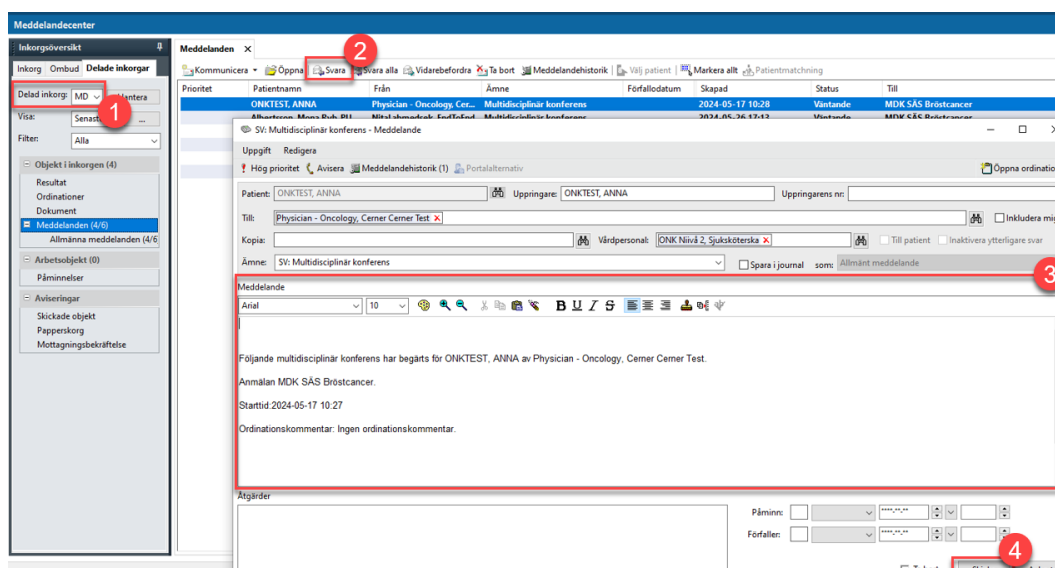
Meddelandecenter

Inkorgsöversikt

Inkorg | Ombud | Delade inkorgar

Delad inkorg: MD

1

Hantera

Visa: Senast

Filter: Alla

Objekt i inkorgen (4)

Resultat

Ordinationer

Dokument

Meddelanden (4/6)

Allmänna meddelanden (4/6

Arbetsobjekt (0)

Påminnelser

Aviseringar

Skickade objekt

Papperskorg

Mottagningsbekräftelse

Meddelanden ×

2

Kommunicera | Öppna | Svara | Svara alla | Vidarebefordra | Ta bort | Meddelandehistorik | Välj patient | Markera allt | Patientmatchning

| Prioritet | Patientnamn | Från | Ämne | Förfallodatum | Skapad | Status | Till |
|---|---|---|---|---|---|---|---|
| | ONKTEST, ANNA | Physician - Oncology, Cer... | Multidisciplinär konferens | | 2024-05-17 10:28 | Väntande | MDK SÄS Bröstcancer |
| | Albertsson, Mona Ryh PU | Nitalahmedsak EndTsEnd | Multidisciplinär konferens | | 2024-05-26 17:13 | Väntande | MDK SÄS Bröstcancer |

SV: Multidisciplinär konferens - Meddelande

Uppgift | Redigera

Hög prioritet | Avisera | Meddelandehistorik (1) | Portalalternativ | Öppna ordinatio

Patient: ONKTEST, ANNA | Uppringare: ONKTEST, ANNA | Uppringarens nr:

Till: Physician - Oncology, Cerner Cerner Test × | Inkludera mi

Kopia: | Vårdpersonal: ONK Nivå 2, Sjuksköterska × | Till patient | Inaktivera ytterligare svar

Ämne: SV: Multidisciplinär konferens | Spara i journal | som: Allmänt meddelande

Meddelande

3

Arial | 10

Följande multidisciplinär konferens har begärts för ONKTEST, ANNA av Physician - Oncology, Cerner Cerner Test.

Anmälan MDK SÄS Bröstcancer.

Starttid:2024-05-17 10:27

Ordinationskommentar: Ingen ordinationskommentar.

Åtgärder

Påminn:

Förfaller:

4